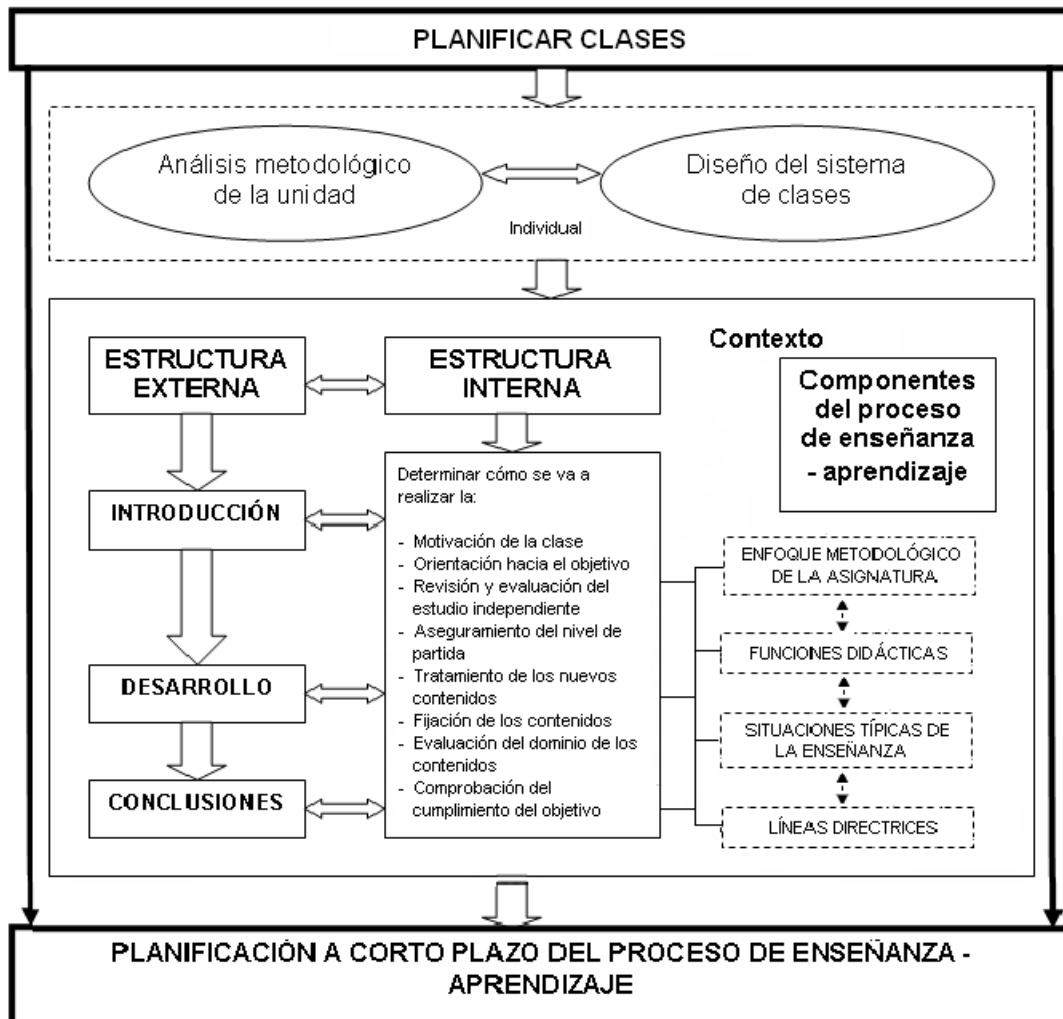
PLANIFICAR CLASES

Análisis metodológico de la unidad

Diseño del sistema de clases

Individual

Contexto

ESTRUCTURA EXTERNA

ESTRUCTURA INTERNA

Componentes del proceso de enseñanza - aprendizaje

INTRODUCCIÓN

DESARROLLO

CONCLUSIONES

Determinar cómo se va a realizar la:

- Motivación de la clase
- Orientación hacia el objetivo
- Revisión y evaluación del estudio independiente
- Aseguramiento del nivel de partida
- Tratamiento de los nuevos contenidos
- Fijación de los contenidos
- Evaluación del dominio de los contenidos
- Comprobación del cumplimiento del objetivo

ENFOQUE METODOLÓGICO DE LA ASIGNATURA

FUNCIONES DIDÁCTICAS

SITUACIONES TÍPICAS DE LA ENSEÑANZA

LÍNEAS DIRECTRICES

PLANIFICACIÓN A CORTO PLAZO DEL PROCESO DE ENSEÑANZA - APRENDIZAJE